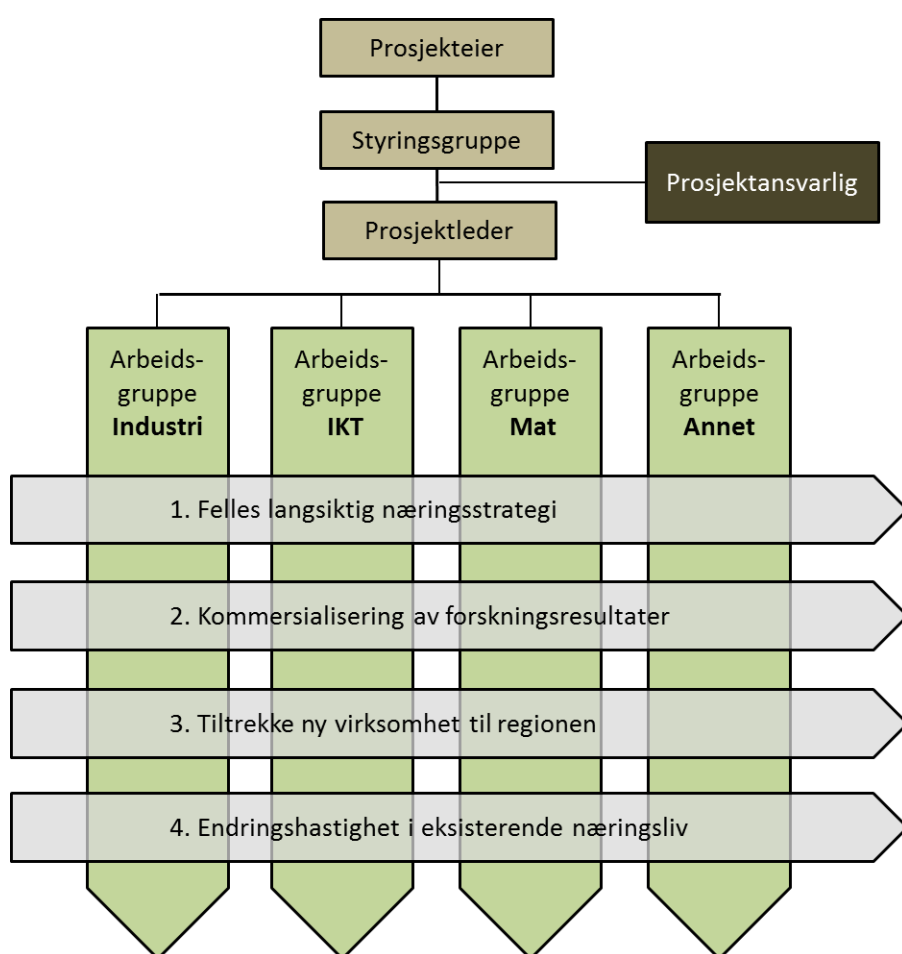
Prosjekteier

Styringsgruppe

Prosjektansvarlig

Prosjektleder

Arbeidsgruppe **Industri**

Arbeidsgruppe **IKT**

Arbeidsgruppe **Mat**

Arbeidsgruppe **Annet**

1. Felles langsiktig næringsstrategi

2. Kommersialisering av forskningsresultater

3. Tiltrekke ny virksomhet til regionen

4. Endringshastighet i eksisterende næringsliv